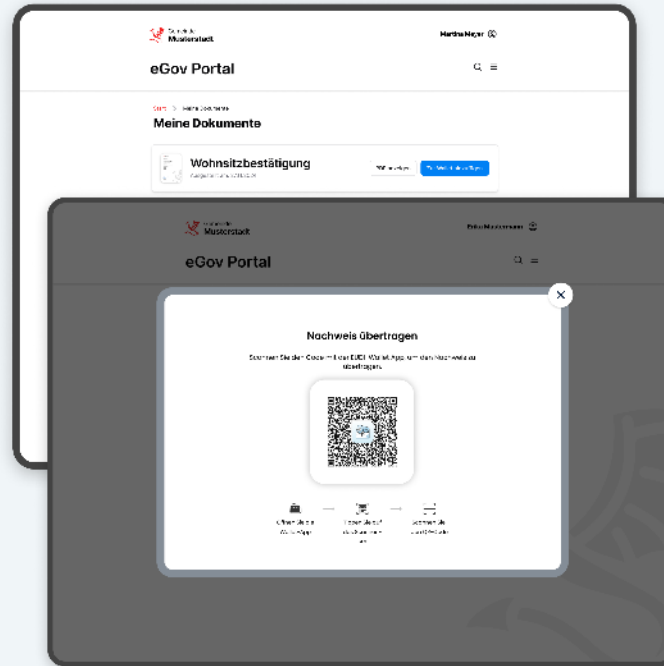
Gemeinde Musterstadt

Martina Meyer

eGov Portal

Start > Meine Dokumente

Meine Dokumente

Wohnsitzbestätigung

Ausgestellt am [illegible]

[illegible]

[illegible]

Gemeinde Musterstadt

Erika Mustermann

eGov Portal

Nachweis übertragen

Scannen Sie den Code mit der EUDI Wallet App um den Nachweis zu übertragen.

Öffnen Sie die Wallet App

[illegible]

Scannen Sie den QR-Code

×